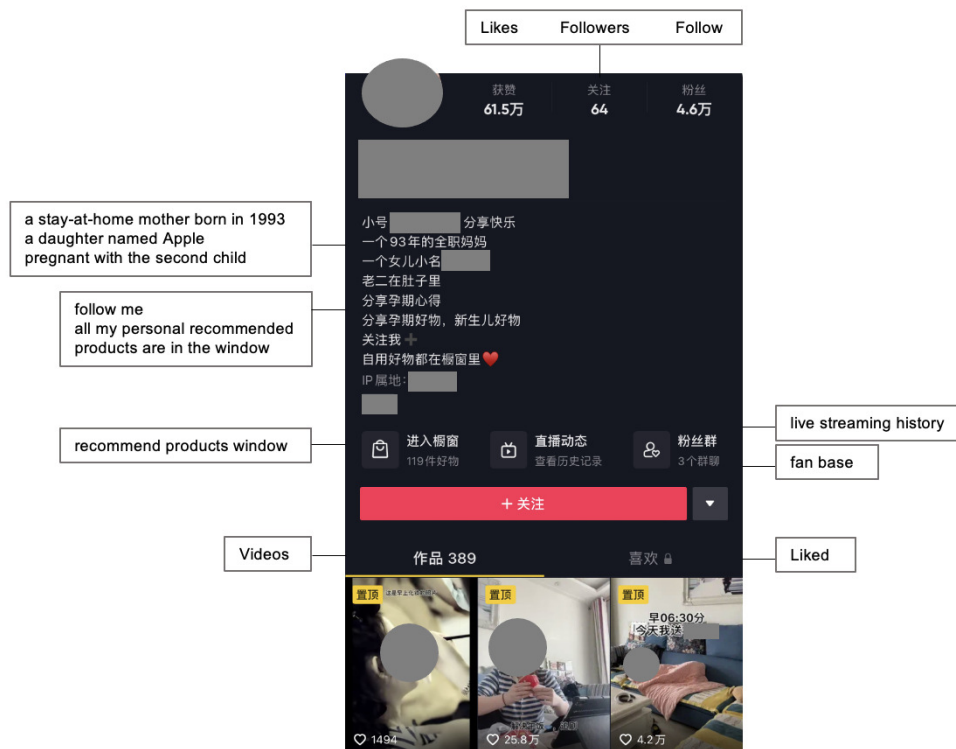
Likes Followers Follow

获赞
61.5万

关注
64

粉丝
4.6万

a stay-at-home mother born in 1993
a daughter named Apple
pregnant with the second child

小号 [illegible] 分享快乐
一个93年的全职妈妈
一个女儿小名 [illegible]
老二在肚子里
分享孕期心得

follow me
all my personal recommended products are in the window

分享孕期好物，新生儿好物
关注我 ➕
自用好物都在橱窗里❤️
IP属地: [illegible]

live streaming history

recommend products window

进入橱窗
119件好物

直播动态
查看历史记录

粉丝群
3个群聊

fan base

+ 关注

Videos

作品 389

喜欢

Liked

置顶

置顶

置顶

早06:30分
今天我送 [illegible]

♡ 1494

♡ 25.8万

♡ 4.2万